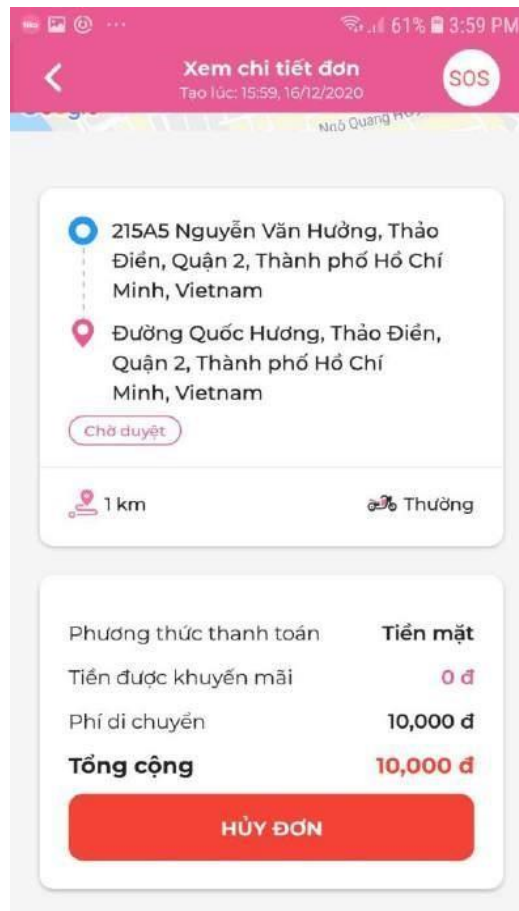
61% 3:59 PM

Xem chi tiết đơn
Tạo lúc: 15:59, 16/12/2020

SOS

Ngô Quang Huy

215A5 Nguyễn Văn Hưởng, Thảo Điền, Quận 2, Thành phố Hồ Chí Minh, Vietnam

Đường Quốc Hương, Thảo Điền, Quận 2, Thành phố Hồ Chí Minh, Vietnam

Chờ duyệt

1 km

Thường

| | |
|---|---|
| Phương thức thanh toán | Tiền mặt |
| Tiền được khuyến mãi | 0 đ |
| Phí di chuyển | 10,000 đ |
| Tổng cộng | 10,000 đ |

HỦY ĐƠN